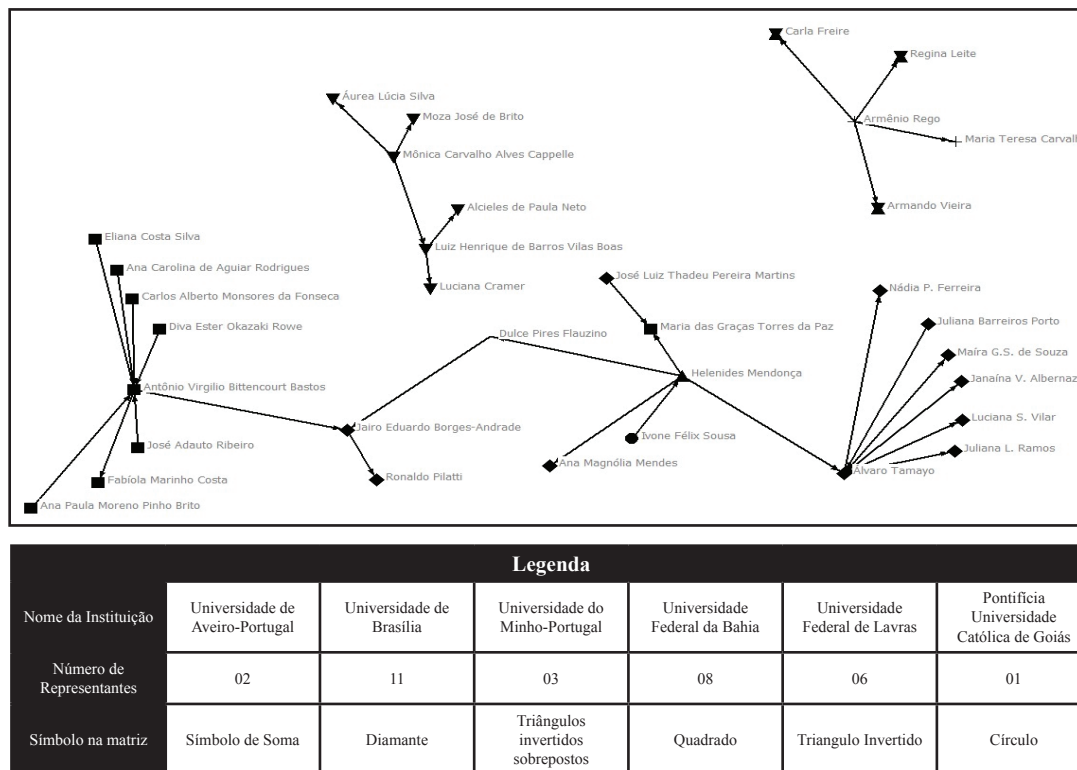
Carla Freire
Regina Leite
Armênio Rego
Maria Teresa Carvall
Armando Vieira
Áurea Lúcia Silva
Moza José de Brito
Mônica Carvalho Alves Cappelle
Alcieles de Paula Neto
Luiz Henrique de Barros Vilas Boas
Luciana Cramer
Eliana Costa Silva
Ana Carolina de Aguiar Rodrigues
Carlos Alberto Monsores da Fonseca
Diva Ester Okazaki Rowe
Antônio Virgilio Bittencourt Bastos
José Adauto Ribeiro
Fabíola Marinho Costa
Ana Paula Moreno Pinho Brito
Jairo Eduardo Borges-Andrade
Ronaldo Pilatti
Dulce Pires Flauzino
José Luiz Thadeu Pereira Martins
Maria das Graças Torres da Paz
Helenides Mendonça
Ivone Félix Sousa
Ana Magnólia Mendes
Nádia P. Ferreira
Juliana Barreiros Porto
Maíra G.S. de Souza
Janaína V. Albernaz
Luciana S. Vilar
Juliana L. Ramos
Álvaro Tamayo

| Legenda | | | | | | |
|---|---|---|---|---|---|---|
| Nome da Instituição | Universidade de Aveiro-Portugal | Universidade de Brasília | Universidade do Minho-Portugal | Universidade Federal da Bahia | Universidade Federal de Lavras | Pontifícia Universidade Católica de Goiás |
| Número de Representantes | 02 | 11 | 03 | 08 | 06 | 01 |
| Símbolo na matriz | Símbolo de Soma | Diamante | Triângulos invertidos sobrepostos | Quadrado | Triangulo Invertido | Círculo |